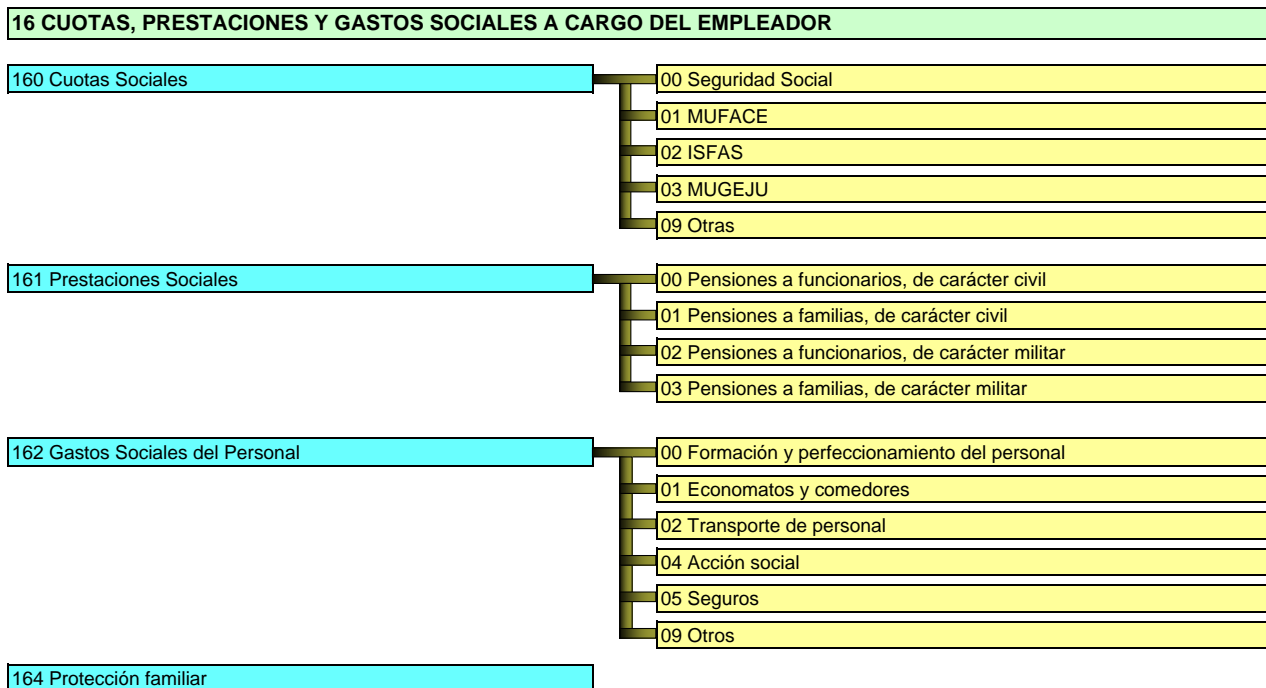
16 CUOTAS, PRESTACIONES Y GASTOS SOCIALES A CARGO DEL EMPLEADOR

160 Cuotas Sociales

00 Seguridad Social
01 MUFACE
02 ISFAS
03 MUGEJU
09 Otras

161 Prestaciones Sociales

00 Pensiones a funcionarios, de carácter civil
01 Pensiones a familias, de carácter civil
02 Pensiones a funcionarios, de carácter militar
03 Pensiones a familias, de carácter militar

162 Gastos Sociales del Personal

00 Formación y perfeccionamiento del personal
01 Economatos y comedores
02 Transporte de personal
04 Acción social
05 Seguros
09 Otros

164 Protección familiar